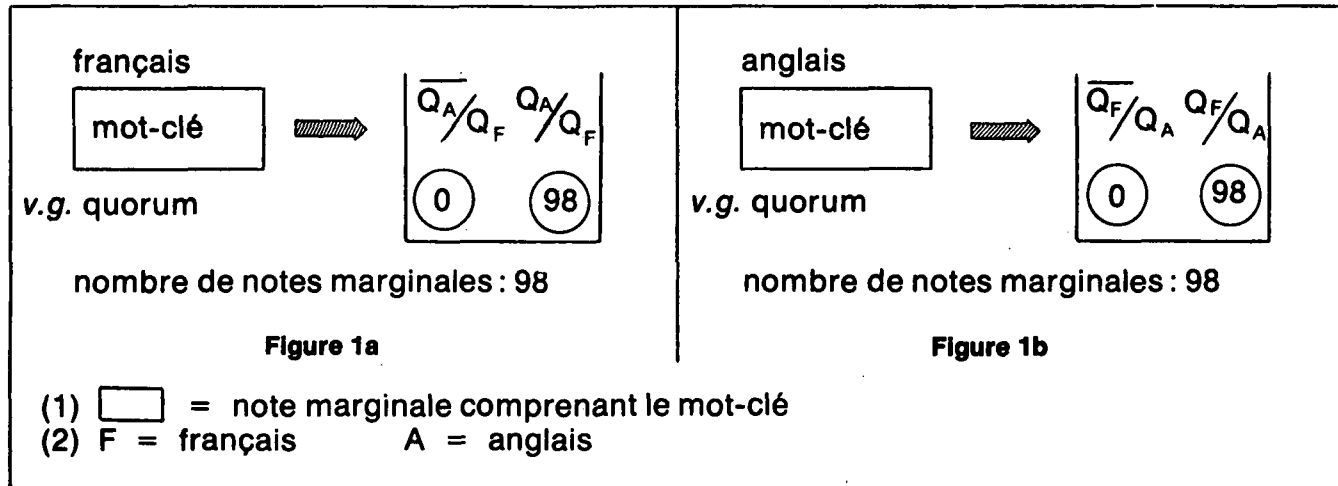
français

mot-clé

*v.g.* quorum

$\overline{Q_A}/Q_F$ $Q_A/Q_F$

0 98

nombre de notes marginales : 98

**Figure 1a**

anglais

mot-clé

*v.g.* quorum

$\overline{Q_F}/Q_A$ $Q_F/Q_A$

0 98

nombre de notes marginales : 98

**Figure 1b**

(1) ☐ = note marginale comprenant le mot-clé
(2) F = français A = anglais